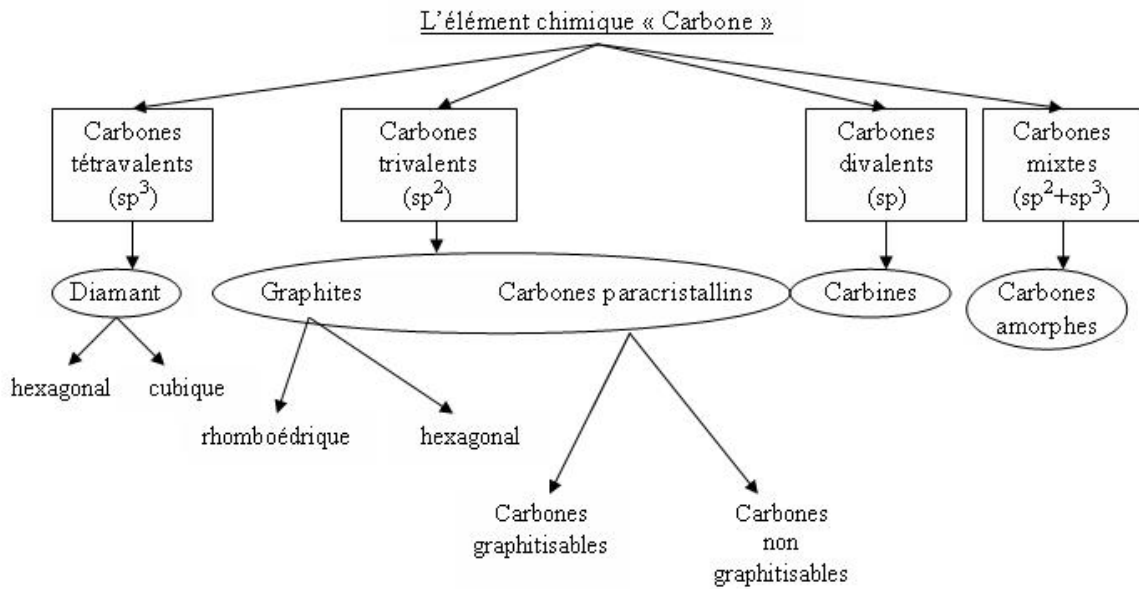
L'élément chimique « Carbone »

Carbones tétravalents ($sp^3$)

Carbones trivalents ($sp^2$)

Carbones divalents (sp)

Carbones mixtes ($sp^2$+$sp^3$)

Diamant

Graphites

Carbones paracristallins

Carbines

Carbones amorphes

hexagonal

cubique

rhomboédrique

hexagonal

Carbones graphitisables

Carbones non graphitisables